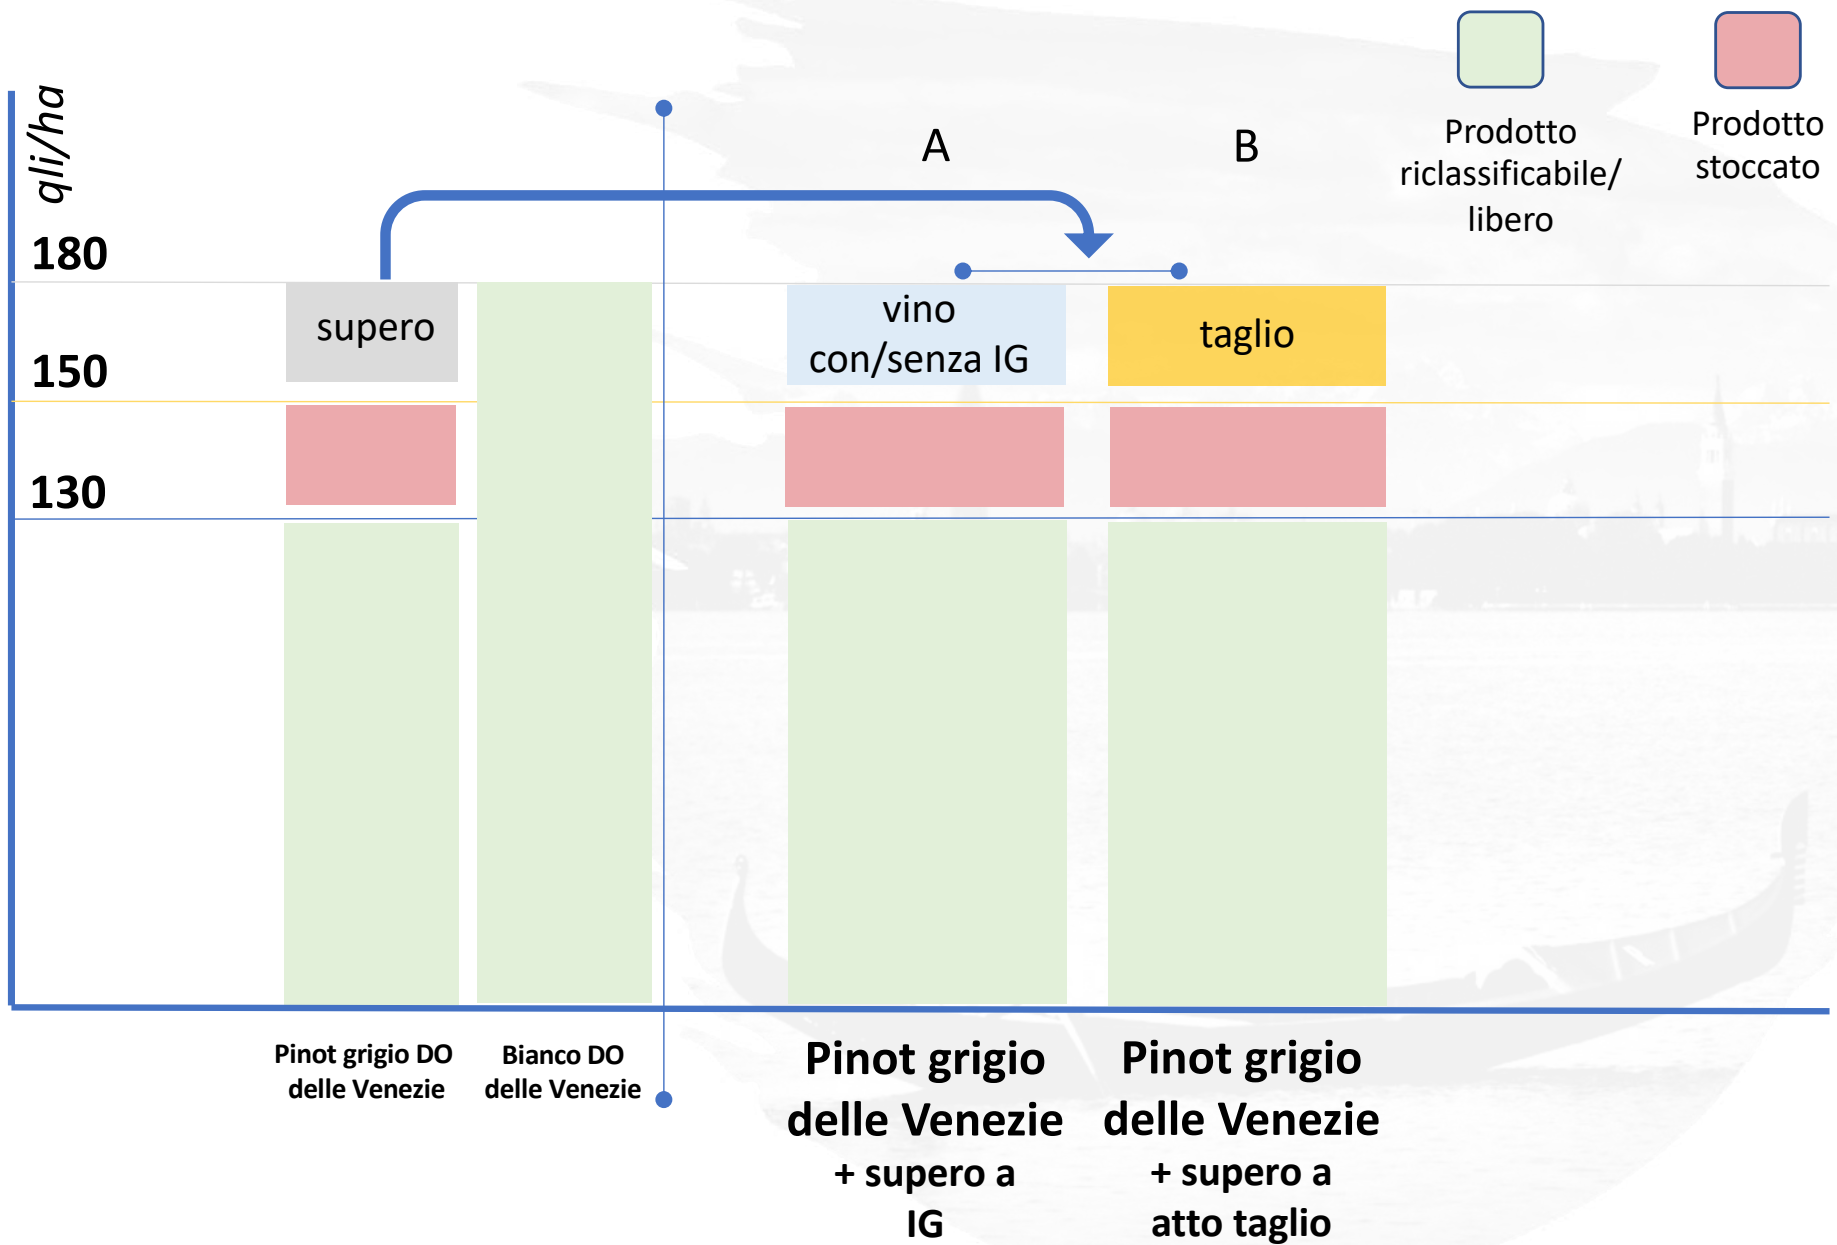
qli/ha

Prodotto riclassificabile/ libero

Prodotto stoccato

A

B

180

150

130

supero

vino con/senza IG

taglio

Pinot grigio DO delle Venezie

Bianco DO delle Venezie

Pinot grigio delle Venezie + supero a IG

Pinot grigio delle Venezie + supero a atto taglio